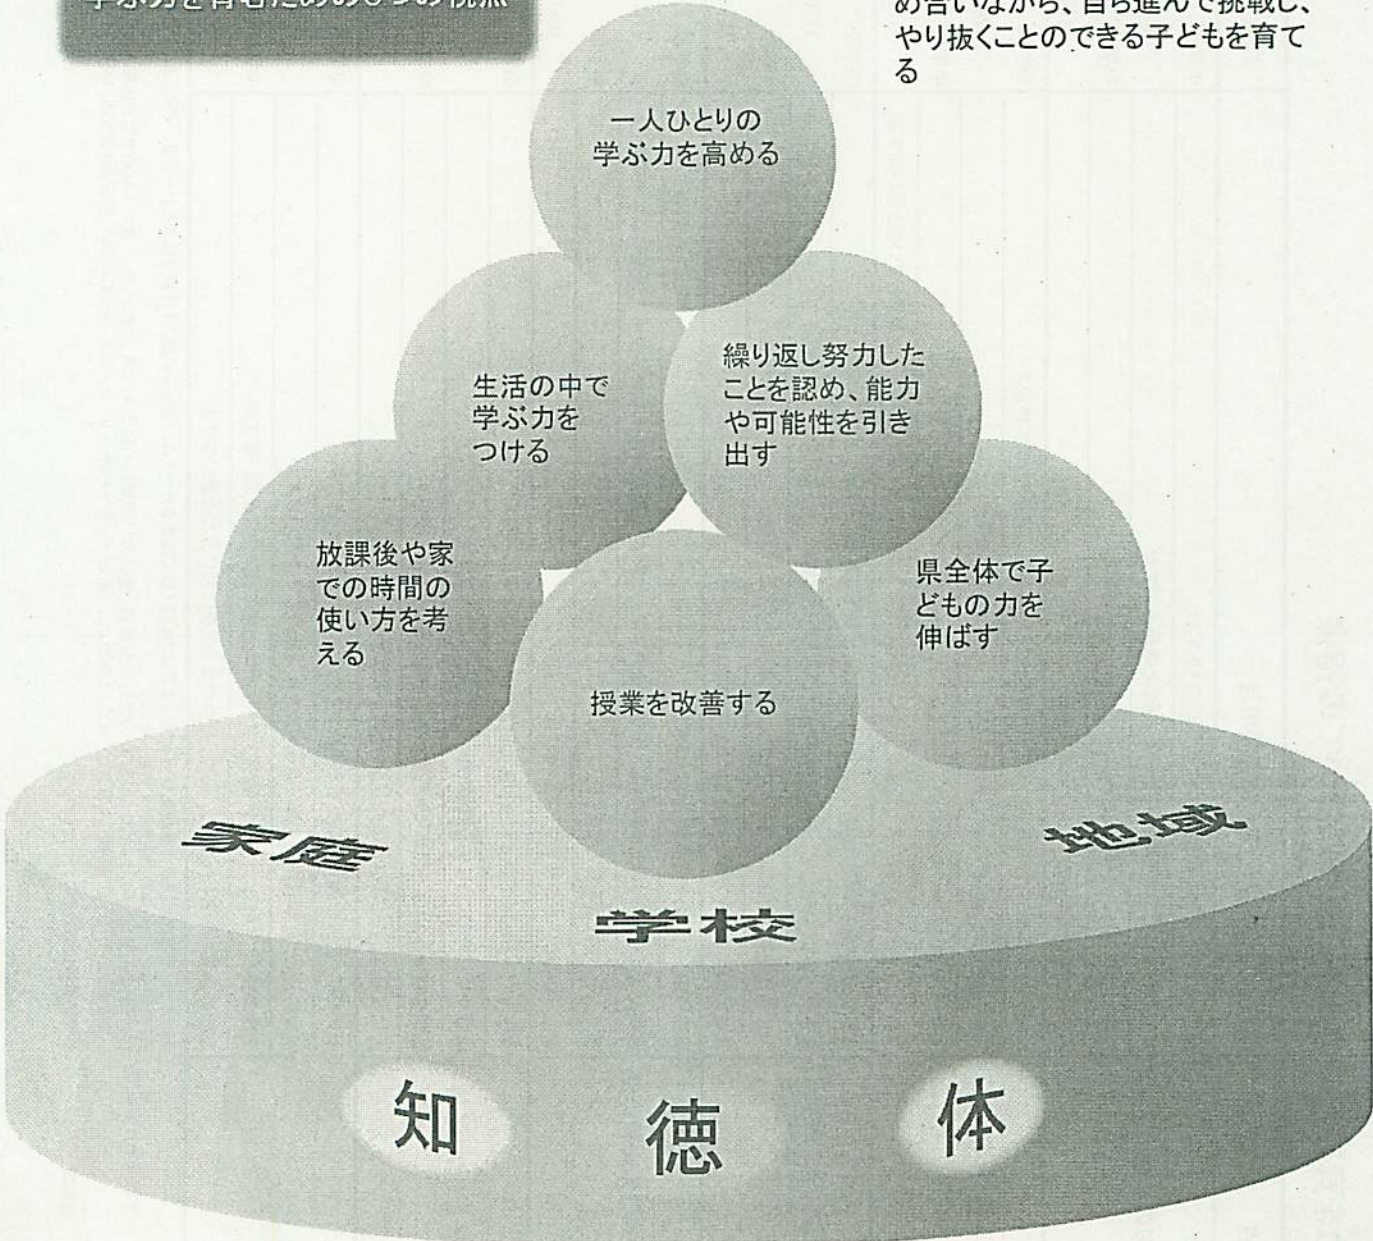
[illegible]

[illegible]め合いながら、自ら進んで挑戦し、やり抜くことのできる子どもを育てる

一人ひとりの学ぶ力を高める

生活の中で学ぶ力をつける

繰り返し努力したことを認め、能力や可能性を引き出す

放課後や家での時間の使い方を考える

県全体で子どもの力を伸ばす

授業を改善する

家庭

地域

学校

知

徳

体